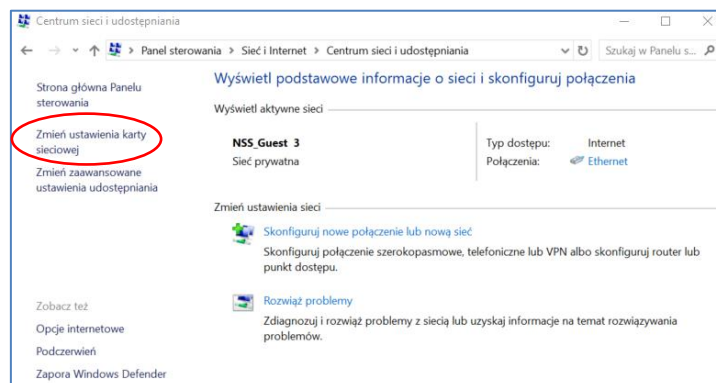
Centrum sieci i udostępniania

← → ↑ Panel sterowania › Sieć i Internet › Centrum sieci i udostępniania

Szukaj w Panelu s

Strona główna Panelu sterowania

Zmień ustawienia karty sieciowej

Zmień zaawansowane ustawienia udostępniania

Zobacz też

Opcje internetowe

Podczerwień

Zapora Windows Defender

Wyświetl podstawowe informacje o sieci i skonfiguruj połączenia

Wyświetl aktywne sieci

NSS_Guest 3
Sieć prywatna

Typ dostępu: Internet
Połączenia: Ethernet

Zmień ustawienia sieci

Skonfiguruj nowe połączenie lub nową sieć
Skonfiguruj połączenie szerokopasmowe, telefoniczne lub VPN albo skonfiguruj router lub punkt dostępu.

Rozwiąż problemy
Zdiagnozuj i rozwiąż problemy z siecią lub uzyskaj informacje na temat rozwiązywania problemów.